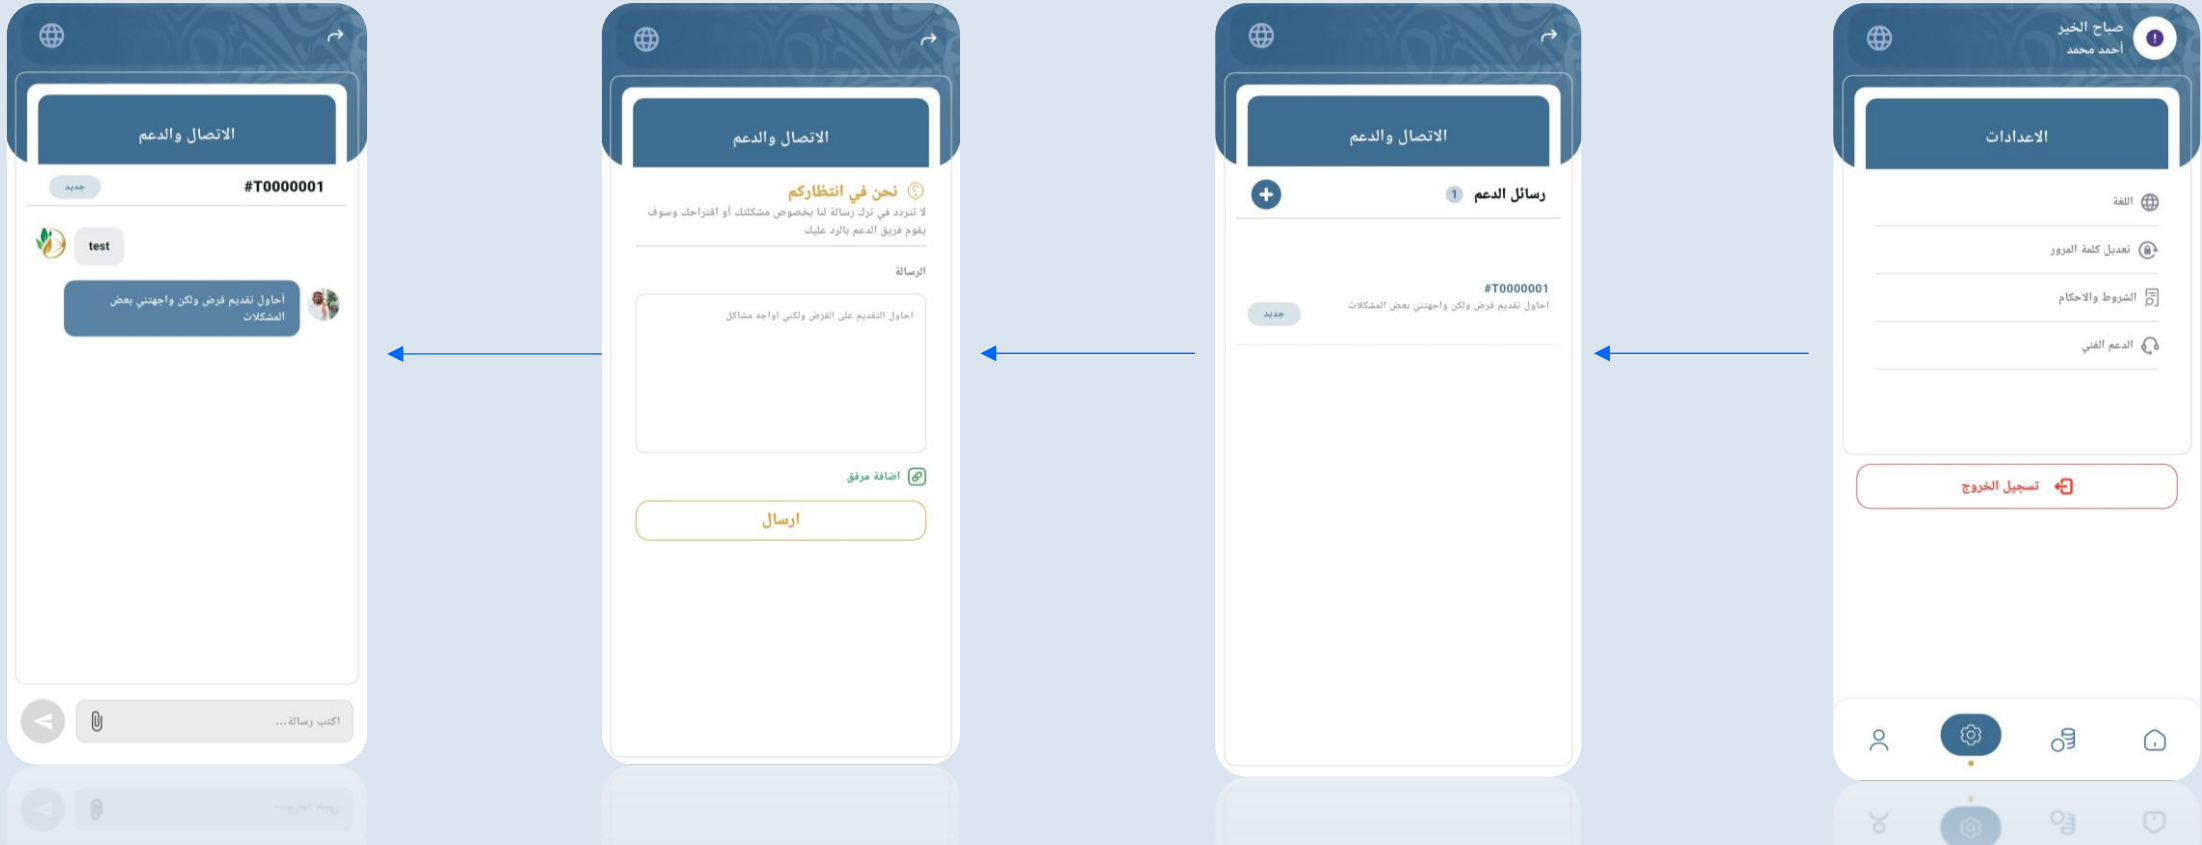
الاتصال والدعم

جديد #T0000001

test

أحاول تقديم قرض ولكن واجهتني بعض المشكلات

اكتب رسالة ...

الاتصال والدعم

نحن في انتظاركم

لا تتردد في ترك رسالة لنا بخصوص مشكلتك أو اقتراحك وسوف يقوم فريق الدعم بالرد عليك

الرسالة

احاول التقديم على القرض ولكني اواجه مشاكل

اضافة مرفق

ارسال

الاتصال والدعم

رسائل الدعم 1

#T0000001

احاول تقديم قرض ولكن واجهتني بعض المشكلات

جديد

صباح الخير

أحمد محمد

الاعدادات

اللغة

تعديل كلمة المرور

الشروط والاحكام

الدعم الفني

تسجيل الخروج